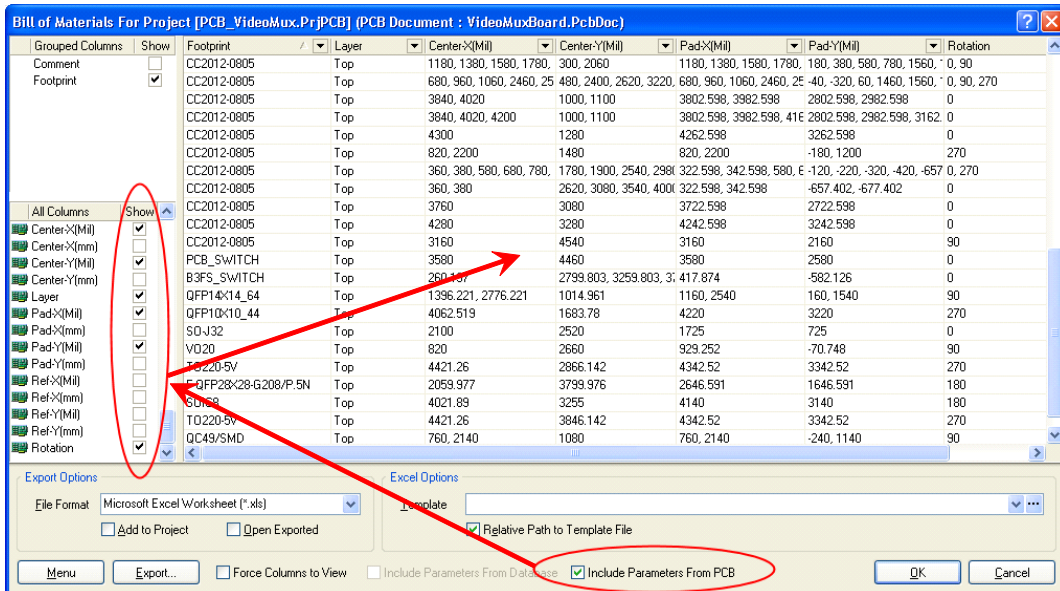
Bill of Materials For Project [PCB_VideoMux.PrjPCB] (PCB Document : VideoMuxBoard.PcbDoc)

| Grouped Columns | Show |
|---|---|
| Comment | ☐ |
| Footprint | ☑ |

| All Columns | Show |
|---|---|
| Center-X(Mil) | ☑ |
| Center-X(mm) | ☐ |
| Center-Y(Mil) | ☑ |
| Center-Y(mm) | ☐ |
| Layer | ☑ |
| Pad-X(Mil) | ☑ |
| Pad-X(mm) | ☐ |
| Pad-Y(Mil) | ☑ |
| Pad-Y(mm) | ☐ |
| Ref-X(Mil) | ☐ |
| Ref-X(mm) | ☐ |
| Ref-Y(Mil) | ☐ |
| Ref-Y(mm) | ☐ |
| Rotation | ☑ |

| Footprint | Layer | Center-X(Mil) | Center-Y(Mil) | Pad-X(Mil) | Pad-Y(Mil) | Rotation |
|---|---|---|---|---|---|---|
| CC2012-0805 | Top | 1180, 1380, 1580, 1780, | 300, 2060 | 1180, 1380, 1580, 1780, | 180, 380, 580, 780, 1560, | 0, 90 |
| CC2012-0805 | Top | 680, 960, 1060, 2460, 25 | 480, 2400, 2620, 3220, | 680, 960, 1060, 2460, 25 | -40, -320, 60, 1460, 1560, | 0, 90, 270 |
| CC2012-0805 | Top | 3840, 4020 | 1000, 1100 | 3802.598, 3982.598 | 2802.598, 2982.598 | 0 |
| CC2012-0805 | Top | 3840, 4020, 4200 | 1000, 1100 | 3802.598, 3982.598, 416 | 2802.598, 2982.598, 3162. | 0 |
| CC2012-0805 | Top | 4300 | 1280 | 4262.598 | 3262.598 | 0 |
| CC2012-0805 | Top | 820, 2200 | 1480 | 820, 2200 | -180, 1200 | 270 |
| CC2012-0805 | Top | 360, 380, 580, 680, 780, | 1780, 1900, 2540, 298 | 322.598, 342.598, 580, 6 | -120, -220, -320, -420, -657 | 0, 270 |
| CC2012-0805 | Top | 360, 380 | 2620, 3080, 3540, 400 | 322.598, 342.598 | -657.402, -677.402 | 0 |
| CC2012-0805 | Top | 3760 | 3080 | 3722.598 | 2722.598 | 0 |
| CC2012-0805 | Top | 4280 | 3280 | 4242.598 | 3242.598 | 0 |
| CC2012-0805 | Top | 3160 | 4540 | 3160 | 2160 | 90 |
| PCB_SWITCH | Top | 3580 | 4460 | 3580 | 2580 | 0 |
| B3FS_SWITCH | Top | 260.157 | 2799.803, 3259.803, 3 | 417.874 | -582.126 | 0 |
| QFP14X14_64 | Top | 1396.221, 2776.221 | 1014.961 | 1160, 2540 | 160, 1540 | 90 |
| QFP10X10_44 | Top | 4062.519 | 1683.78 | 4220 | 3220 | 270 |
| SO-J32 | Top | 2100 | 2520 | 1725 | 725 | 0 |
| VO20 | Top | 820 | 2660 | 929.252 | -70.748 | 90 |
| TO220-5V | Top | 4421.26 | 2866.142 | 4342.52 | 3342.52 | 270 |
| F-QFP28X28-G208/P.5N | Top | 2059.977 | 3799.976 | 2646.591 | 1646.591 | 180 |
| SOIC8 | Top | 4021.89 | 3255 | 4140 | 3140 | 180 |
| TO220-5V | Top | 4421.26 | 3846.142 | 4342.52 | 3342.52 | 270 |
| QC49/SMD | Top | 760, 2140 | 1080 | 760, 2140 | -240, 1140 | 90 |

Export Options
File Format Microsoft Excel Worksheet (*.xls)
☐ Add to Project ☐ Open Exported

Excel Options
Template
☑ Relative Path to Template File

Menu Export... ☐ Force Columns to View ☐ Include Parameters From Database ☑ Include Parameters From PCB OK Cancel